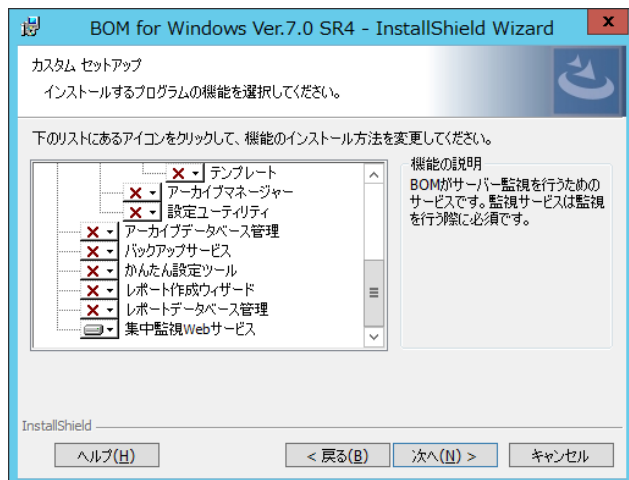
BOM for Windows Ver.7.0 SR4 - InstallShield Wizard

カスタム セットアップ

インストールするプログラムの機能を選択してください。

下のリストにあるアイコンをクリックして、機能のインストール方法を変更してください。

テンプレート
アーカイブマネージャー
設定ユーティリティ
アーカイブデータベース管理
バックアップサービス
かんたん設定ツール
レポート作成ウィザード
レポートデータベース管理
集中監視Webサービス

機能の説明
BOMがサーバー監視を行うためのサービスです。監視サービスは監視を行う際に必須です。

InstallShield

ヘルプ(H)
< 戻る(B)
次へ(N) >
キャンセル